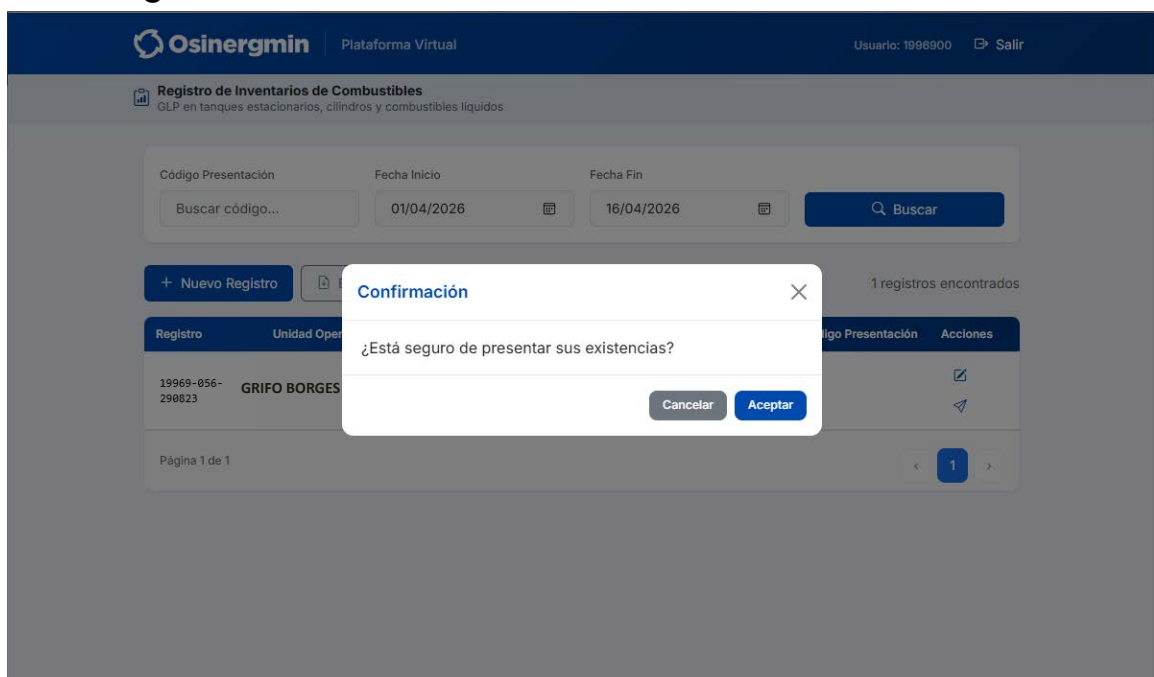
Osinergmin | Plataforma Virtual

Usuario: 1996900 Salir

Registro de Inventarios de Combustibles
GLP en tanques estacionarios, cilindros y combustibles líquidos

Código Presentación
Buscar código...

Fecha Inicio
01/04/2026

Fecha Fin
16/04/2026

Buscar

+ Nuevo Registro

1 registros encontrados

| Registro | Unidad Oper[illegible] | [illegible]digo Presentación | Acciones |
|---|---|---|---|
| 19969-056-290823 | GRIFO BORGES | | |

Página 1 de 1

1

Confirmación

¿Está seguro de presentar sus existencias?

Cancelar Aceptar